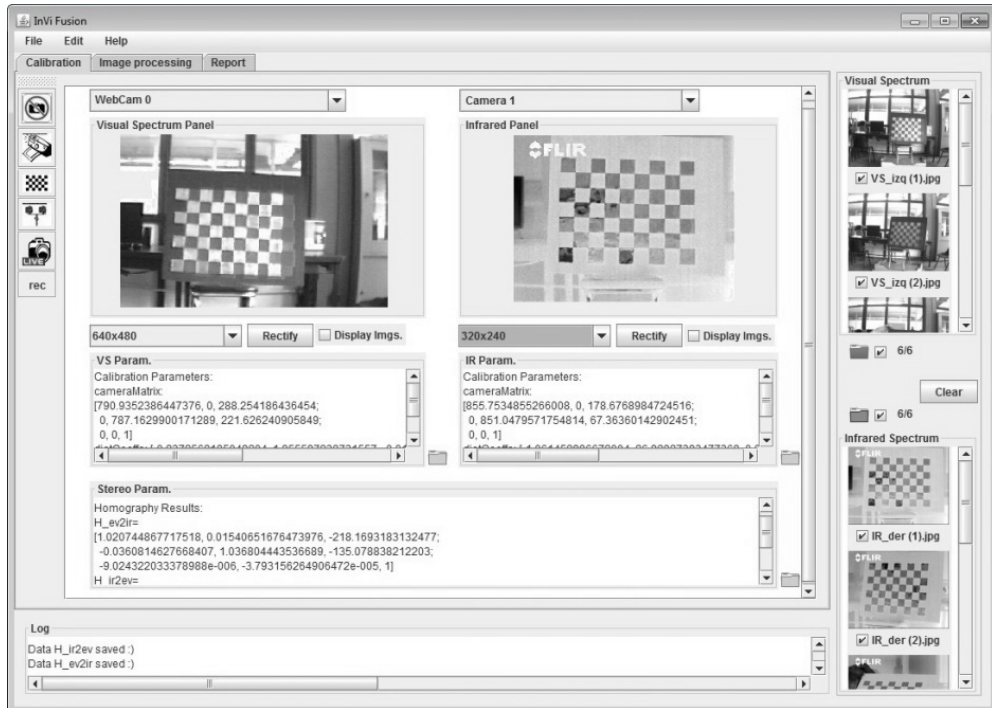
InVi Fusion

File Edit Help

Calibration | Image processing | Report

rec

WebCam 0

Visual Spectrum Panel

Camera 1

Infrared Panel

FLIR

640x480 | Rectify | Display Imgs.

320x240 | Rectify | Display Imgs.

VS Param.
Calibration Parameters:
cameraMatrix:
[790.9352386447376, 0, 288.254186436454;
0, 787.1629900171289, 221.626240905849;
0, 0, 1]
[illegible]

IR Param.
Calibration Parameters:
cameraMatrix:
[855.7534855266008, 0, 178.6768984724516;
0, 851.0479571754814, 67.36360142902451;
0, 0, 1]
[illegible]

Stereo Param.
Homography Results:
H_ev2ir=
[1.020744867717518, 0.01540651676473976, -218.1693183132477;
-0.0360814627668407, 1.036804443536689, -135.078838212203;
-9.024322033378988e-006, -3.793156264906472e-005, 1]
H_ir2ev=

Visual Spectrum
VS_izq (1).jpg
VS_izq (2).jpg
6/6
Clear
6/6

Infrared Spectrum
FLIR
IR_der (1).jpg
IR_der (2).jpg
FLIR

Log
Data H_ir2ev saved :)
Data H_ev2ir saved :)